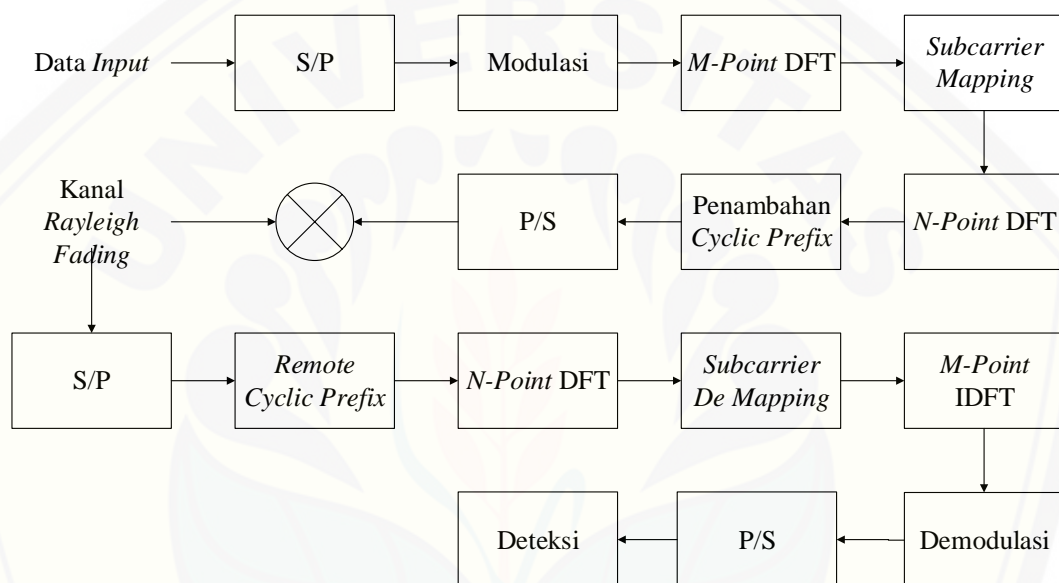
Data *Input*

S/P

Modulasi

*M-Point* DFT

*Subcarrier Mapping*

Kanal *Rayleigh Fading*

P/S

Penambahan *Cyclic Prefix*

*N-Point* DFT

S/P

*Remote Cyclic Prefix*

*N-Point* DFT

*Subcarrier De Mapping*

*M-Point* IDFT

Deteksi

P/S

Demodulasi